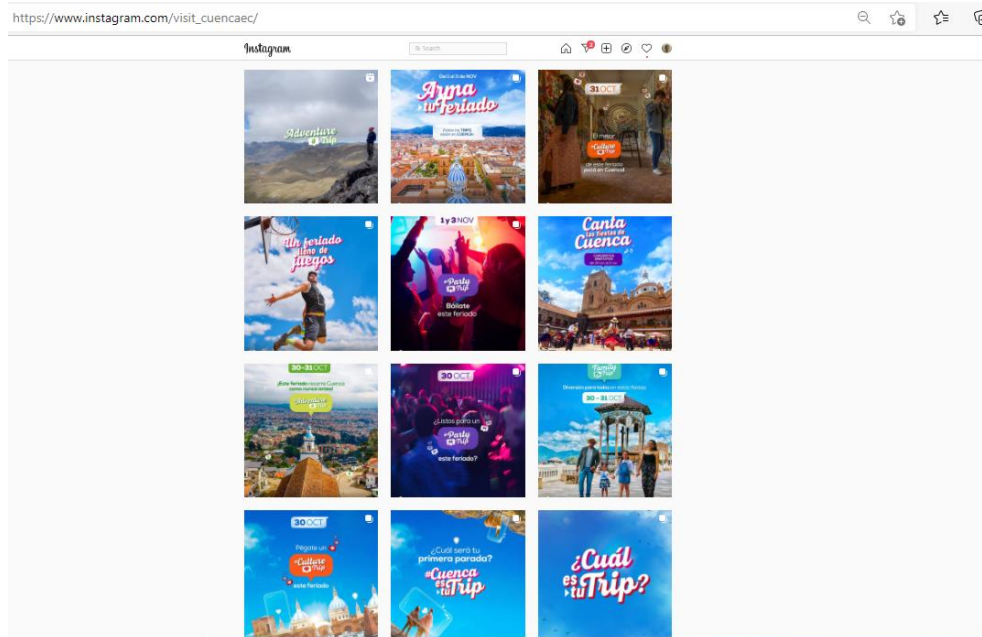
https://www.instagram.com/visit_cuencaec/

Instagram

Search

Adventure Trip

Del 30 al 3 de NOV
Arma tu Feriado
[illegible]

31 OCT
El mejor Culture Trip de este feriado está en Cuenca

Un feriado lleno de juegos

1 y 3 NOV
Party Trip
Báilate este feriado

Canta las fiestas de Cuenca
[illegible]

30 - 31 OCT
¡Este feriado recorre Cuenca como nunca antes!
Adventure Trip

30 OCT
¿Listos para un Party Trip este feriado?

Family Trip
Diversión para todos en estas fiestas
30 - 31 OCT

30 OCT
Pégate un Culture Trip este feriado

¿Cuál será tu primera parada?
#Cuenca es tu Trip

¿Cuál es tu Trip?